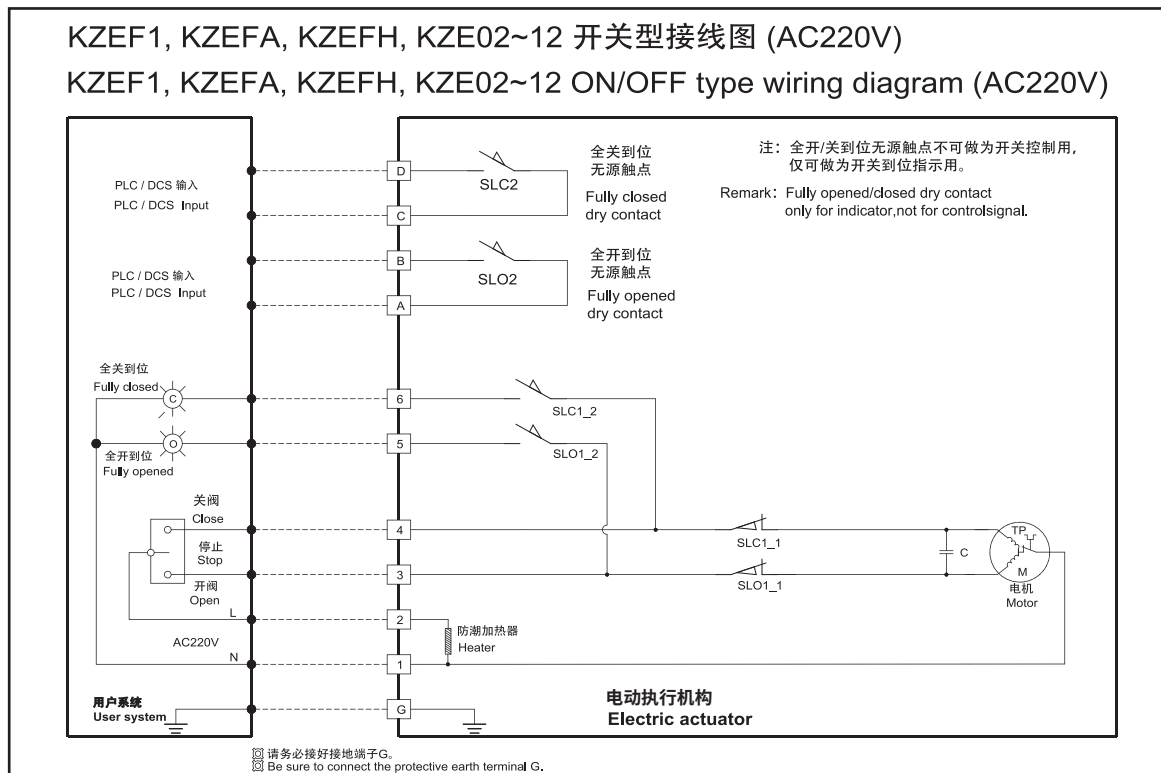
KZEF1, KZEFA, KZEFH, KZE02~12 开关型接线图 (AC220V)

KZEF1, KZEFA, KZEFH, KZE02~12 ON/OFF type wiring diagram (AC220V)

注：全开/关到位无源触点不可做为开关控制用，仅可做为开关到位指示用。

Remark: Fully opened/closed dry contact only for indicator,not for controlsignal.

PLC / DCS 输入
PLC / DCS Input

D
C
SLC2
全关到位
无源触点
Fully closed
dry contact

PLC / DCS 输入
PLC / DCS Input

B
A
SLO2
全开到位
无源触点
Fully opened
dry contact

全关到位
Fully closed
C
6
SLC1_2

O
全开到位
Fully opened
5
SLO1_2

关阀
Close
4
停止
Stop
开阀
Open
3
SLC1_1
SLO1_1
C
TP
M
电机
Motor

L
2
AC220V
防潮加热器
Heater
N
1

用户系统
User system
G

电动执行机构
Electric actuator

请务必接好接地端子G。
Be sure to connect the protective earth terminal G.